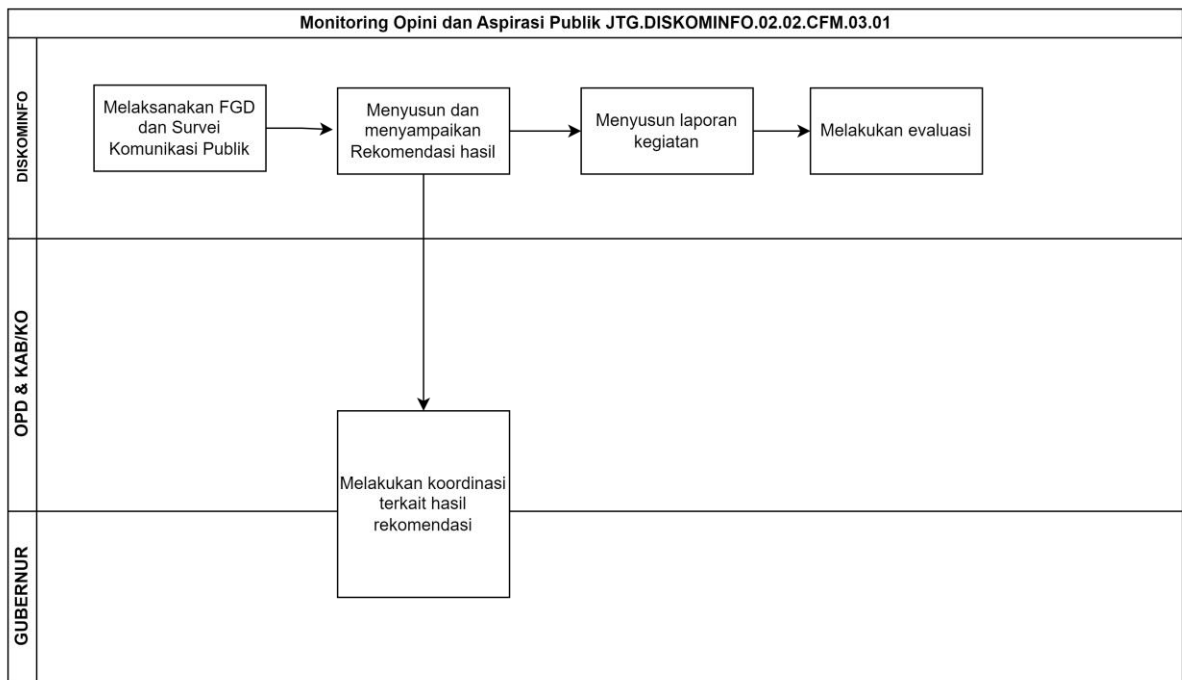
Monitoring Opini dan Aspirasi Publik JTG.DISKOMINFO.02.02.CFM.03.01

DISKOMINFO

Melaksanakan FGD dan Survei Komunikasi Publik

Menyusun dan menyampaikan Rekomendasi hasil

Menyusun laporan kegiatan

Melakukan evaluasi

OPD & KAB/KO

Melakukan koordinasi terkait hasil rekomendasi

GUBERNUR